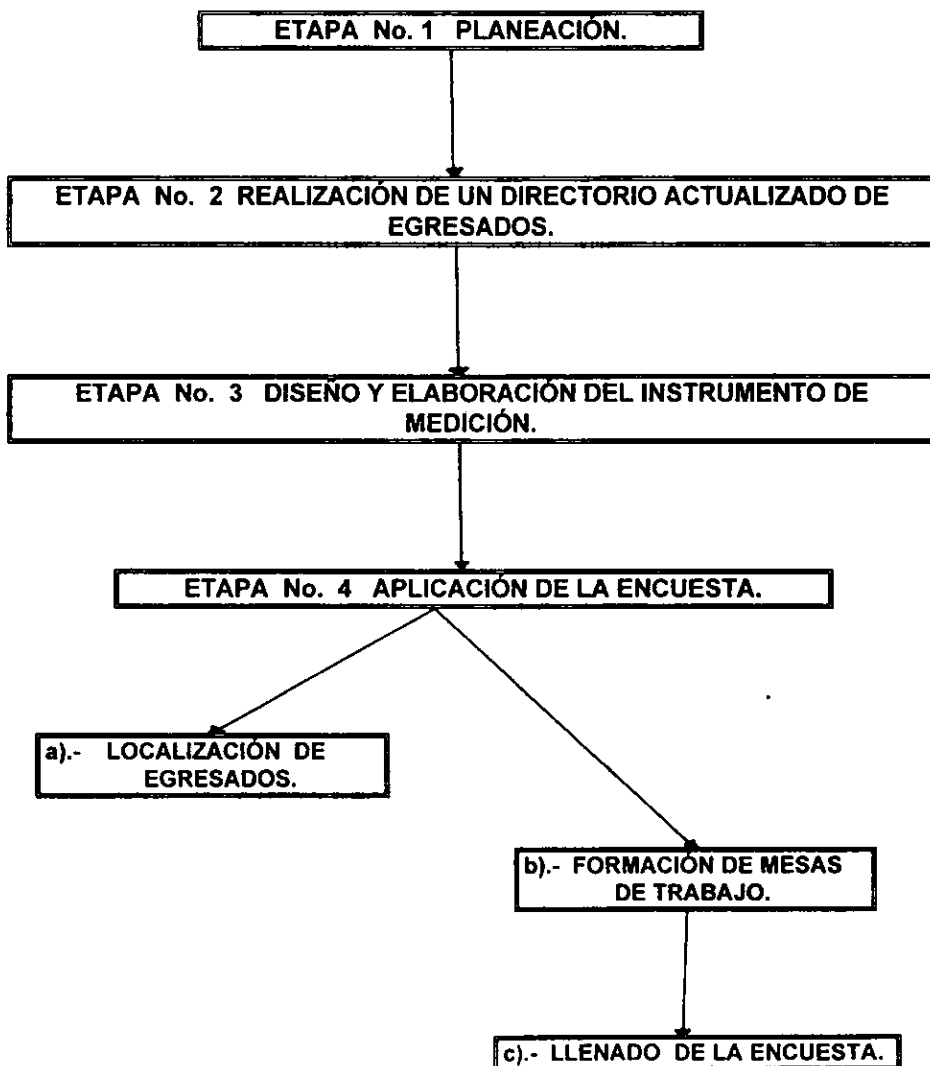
ETAPA No. 1 PLANEACIÓN.

ETAPA No. 2 REALIZACIÓN DE UN DIRECTORIO ACTUALIZADO DE EGRESADOS.

ETAPA No. 3 DISEÑO Y ELABORACIÓN DEL INSTRUMENTO DE MEDICIÓN.

ETAPA No. 4 APLICACIÓN DE LA ENCUESTA.

a).- LOCALIZACIÓN DE EGRESADOS.

b).- FORMACIÓN DE MESAS DE TRABAJO.

c).- LLENADO DE LA ENCUESTA.